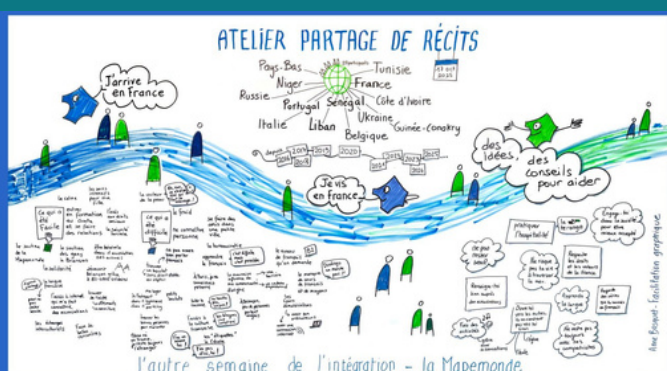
ATELIER PARTAGE DE RÉCITS

03 oct 2025

Pays-Bas
Niger
Russie
Portugal
Italie
Liban
Sénégal
Tunisie
France
Côte d'Ivoire
Ukraine
Belgique
Guinée-Conakry

J'arrive en France

depuis 2014 2015 2018 2020 2023 2024 2025

Je vis en France

des idées, des conseils pour aider

Ce qui a été facile

Ce qui a été difficile

le froid

pratiquer l'hospitalité

Anne Bessonot - facilitation graphique

l'autre semaine de l'intégration - la Mapemonde